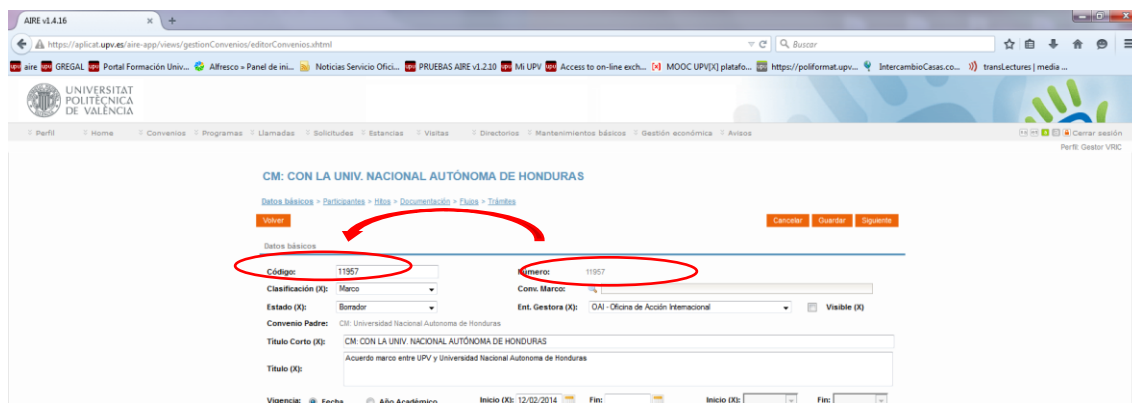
AIRE v1.4.16

https://aplicat.upv.es/aire-app/views/gestionConvenios/editorConvenios.xhtml

Buscar

aire GREGAL Portal Formación Univ... Alfresco » Panel de ini... Noticias Servicio Ofici... PRUEBAS AIRE v1.2.10 Mi UPV Access to on-line exch... MOOC UPV[X] platafo... https://poliformat.upv... IntercambioCasas.co... transLectures | media ...

UNIVERSITAT POLITÈCNICA DE VALÈNCIA

Perfil Home Convenios Programas Llamadas Solicitudes Estancias Visitas Directorios Mantenimientos básicos Gestión económica Avisos

Cerrar sesión

Perfil: Gestor VRIC

CM: CON LA UNIV. NACIONAL AUTÓNOMA DE HONDURAS

Datos básicos > Participantes > Hitos > Documentación > Flujos > Trámites

Volver

Cancelar Guardar Siguiente

Datos básicos

Código: 11957

Número: 11957

Clasificación (X): Marco

Conv. Marco:

Estado (X): Borrador

Ent. Gestora (X): OAI - Oficina de Acción Internacional

Visible (X)

Convenio Padre: CM: Universidad Nacional Autonoma de Honduras

Título Corto (X): CM: CON LA UNIV. NACIONAL AUTÓNOMA DE HONDURAS

Título (X): Acuerdo marco entre UPV y Universidad Nacional Autonoma de Honduras

Vigencia: Fecha Año Académico Inicio (X): 12/02/2014 Fin: Inicio (X): Fin: